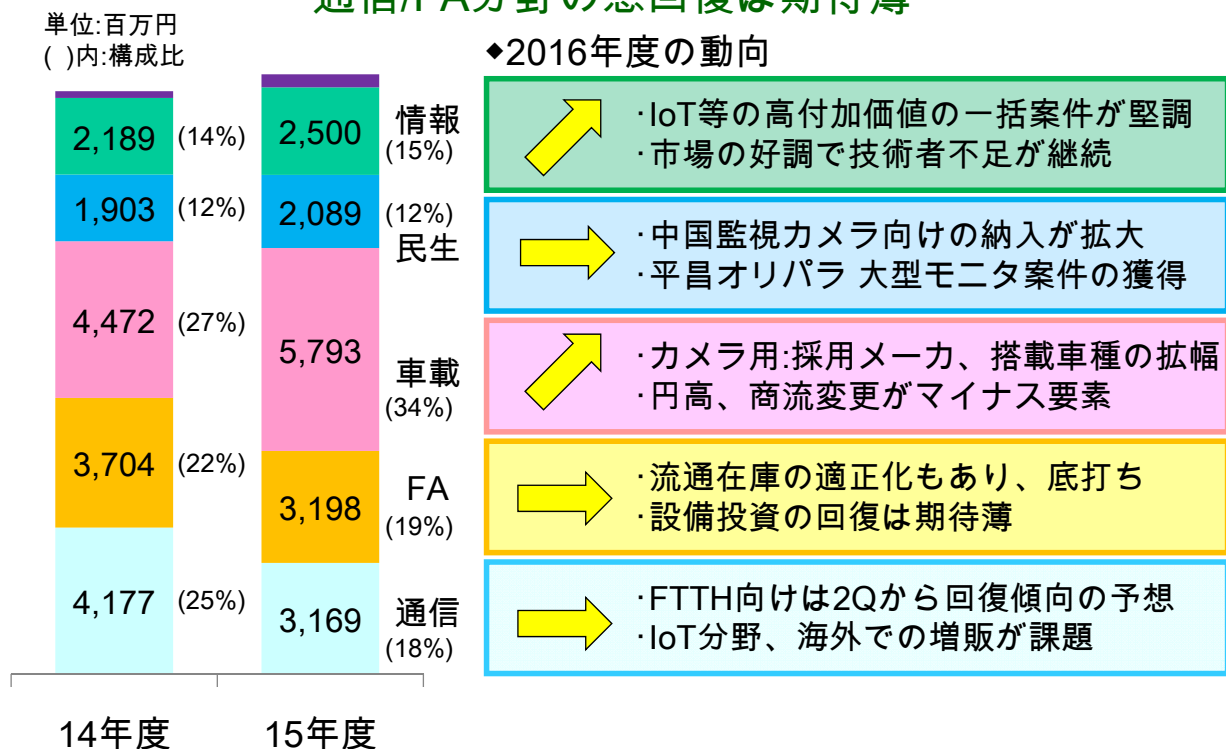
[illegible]

単位:百万円
( )内:構成比

◆2016年度の動向

2,189 (14%)
1,903 (12%)
4,472 (27%)
3,704 (22%)
4,177 (25%)

2,500
2,089
5,793
3,198
3,169

情報 (15%)
(12%) 民生
車載 (34%)
FA (19%)
通信 (18%)

·IoT等の高付加価値の一括案件が堅調
·市場の好調で技術者不足が継続

·中国監視カメラ向けの納入が拡大
·平昌オリパラ 大型モニタ案件の獲得

·カメラ用:採用メーカ、搭載車種の拡幅
·円高、商流変更がマイナス要素

·流通在庫の適正化もあり、底打ち
·設備投資の回復は期待薄

·FTTH向けは2Qから回復傾向の予想
·IoT分野、海外での増販が課題

14年度
15年度